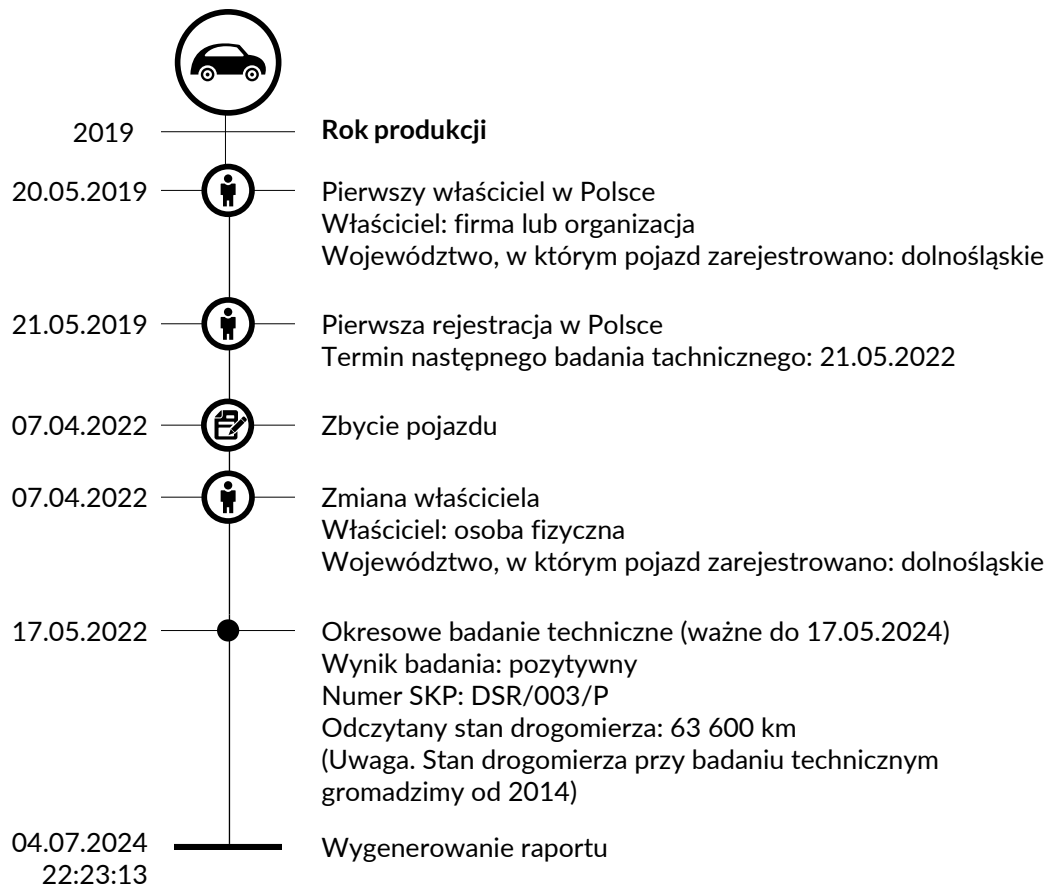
2019

**Rok produkcji**

20.05.2019

Pierwszy właściciel w Polsce
Właściciel: firma lub organizacja
Województwo, w którym pojazd zarejestrowano: dolnośląskie

21.05.2019

Pierwsza rejestracja w Polsce
Termin następnego badania technicznego: 21.05.2022

07.04.2022

Zbycie pojazdu

07.04.2022

Zmiana właściciela
Właściciel: osoba fizyczna
Województwo, w którym pojazd zarejestrowano: dolnośląskie

17.05.2022

Okresowe badanie techniczne (ważne do 17.05.2024)
Wynik badania: pozytywny
Numer SKP: DSR/003/P
Odczytany stan drogomierza: 63 600 km
(Uwaga. Stan drogomierza przy badaniu technicznym gromadzimy od 2014)

04.07.2024
22:23:13

Wygenerowanie raportu